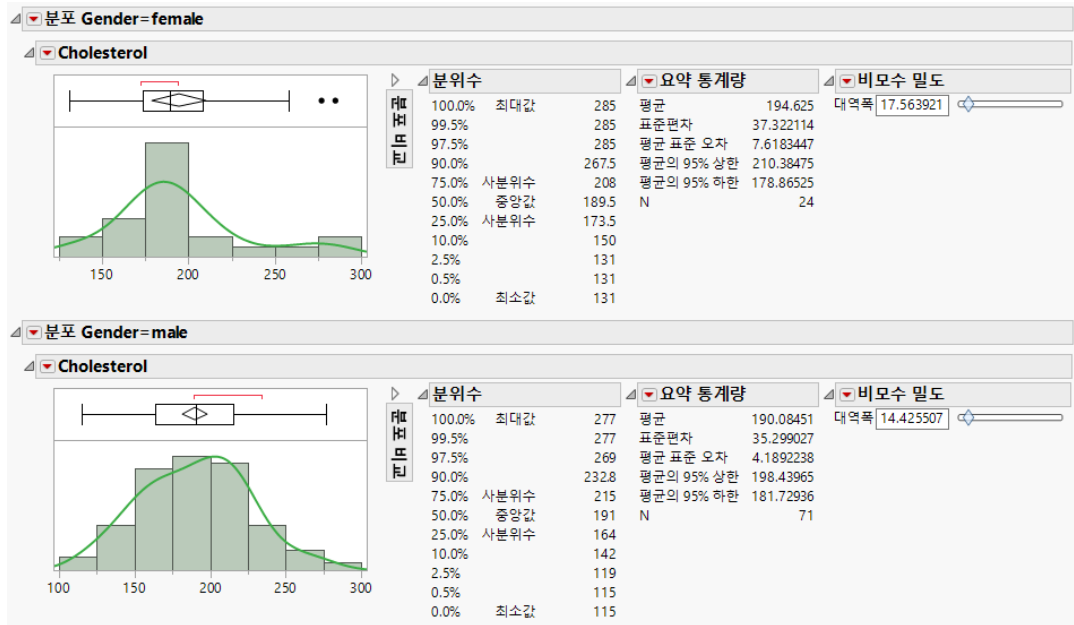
분포 Gender=female

Cholesterol

150 200 250 300

도수분포표

분위수

| | | |
|---|---|---|
| 100.0% | 최대값 | 285 |
| 99.5% | | 285 |
| 97.5% | | 285 |
| 90.0% | | 267.5 |
| 75.0% | 사분위수 | 208 |
| 50.0% | 중앙값 | 189.5 |
| 25.0% | 사분위수 | 173.5 |
| 10.0% | | 150 |
| 2.5% | | 131 |
| 0.5% | | 131 |
| 0.0% | 최소값 | 131 |

요약 통계량

| | |
|---|---|
| 평균 | 194.625 |
| 표준편차 | 37.322114 |
| 평균 표준 오차 | 7.6183447 |
| 평균의 95% 상한 | 210.38475 |
| 평균의 95% 하한 | 178.86525 |
| N | 24 |

비모수 밀도

대역폭 17.563921

분포 Gender=male

Cholesterol

100 150 200 250 300

도수분포표

분위수

| | | |
|---|---|---|
| 100.0% | 최대값 | 277 |
| 99.5% | | 277 |
| 97.5% | | 269 |
| 90.0% | | 232.8 |
| 75.0% | 사분위수 | 215 |
| 50.0% | 중앙값 | 191 |
| 25.0% | 사분위수 | 164 |
| 10.0% | | 142 |
| 2.5% | | 119 |
| 0.5% | | 115 |
| 0.0% | 최소값 | 115 |

요약 통계량

| | |
|---|---|
| 평균 | 190.08451 |
| 표준편차 | 35.299027 |
| 평균 표준 오차 | 4.1892238 |
| 평균의 95% 상한 | 198.43965 |
| 평균의 95% 하한 | 181.72936 |
| N | 71 |

비모수 밀도

대역폭 14.425507